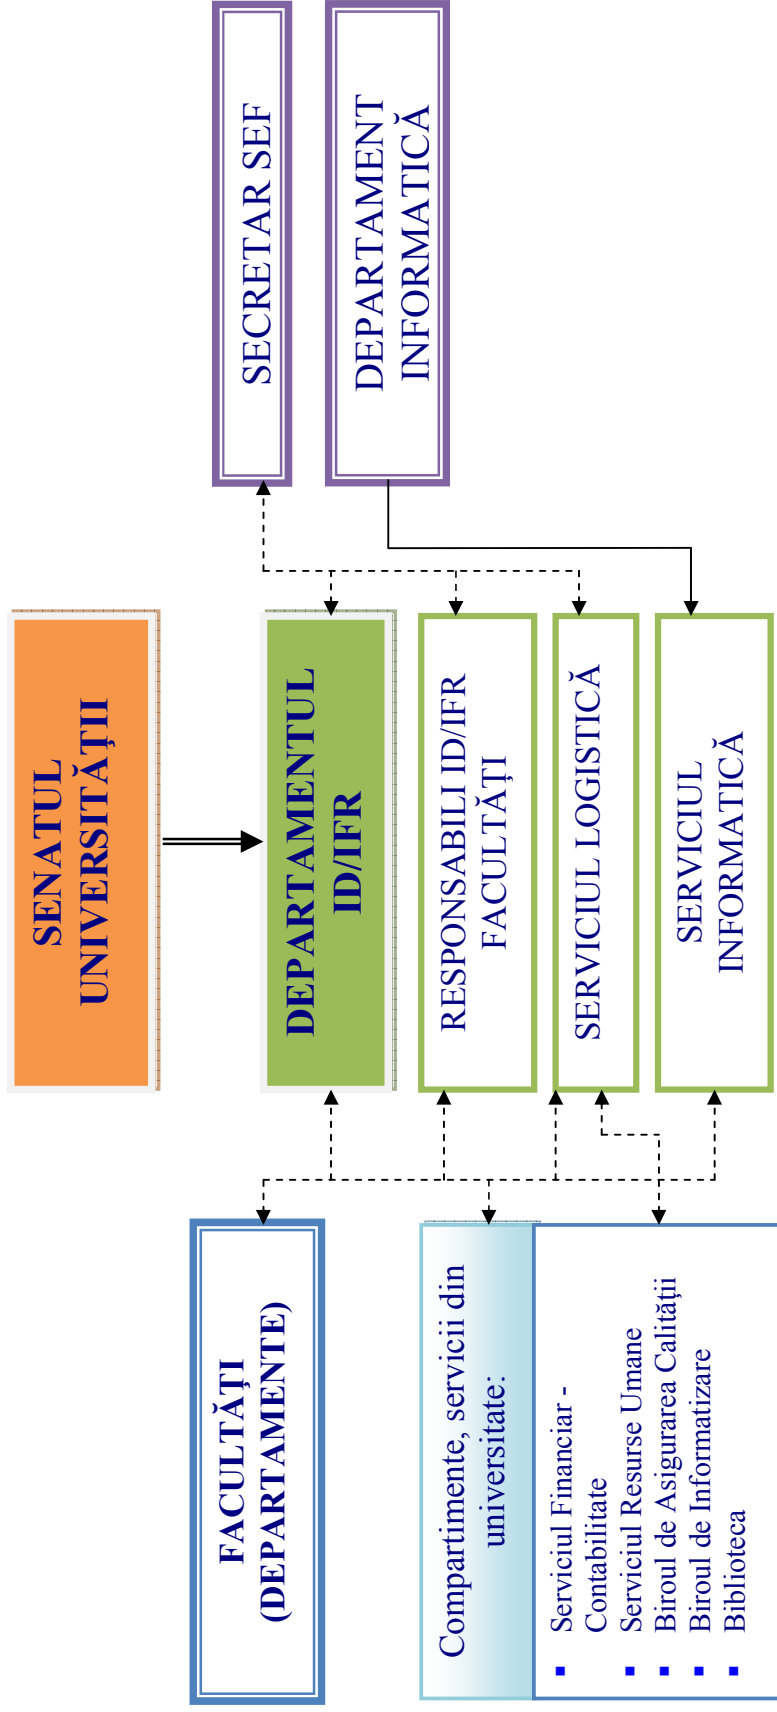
SENATUL UNIVERSITĂȚII

DEPARTAMENTUL ID/IFR

RESPONSABILI ID/IFR FACULTĂȚI

SERVICIUL LOGISTICĂ

SERVICIUL INFORMATICĂ

SECRETAR SEF

DEPARTAMENT INFORMATICĂ

FACULTĂȚI (DEPARTAMENTE)

Compartimente, servicii din universitate:

- Serviciul Financiar - Contabilitate
- Serviciul Resurse Umane
- Biroul de Asigurarea Calității
- Biroul de Informatizare
- Biblioteca